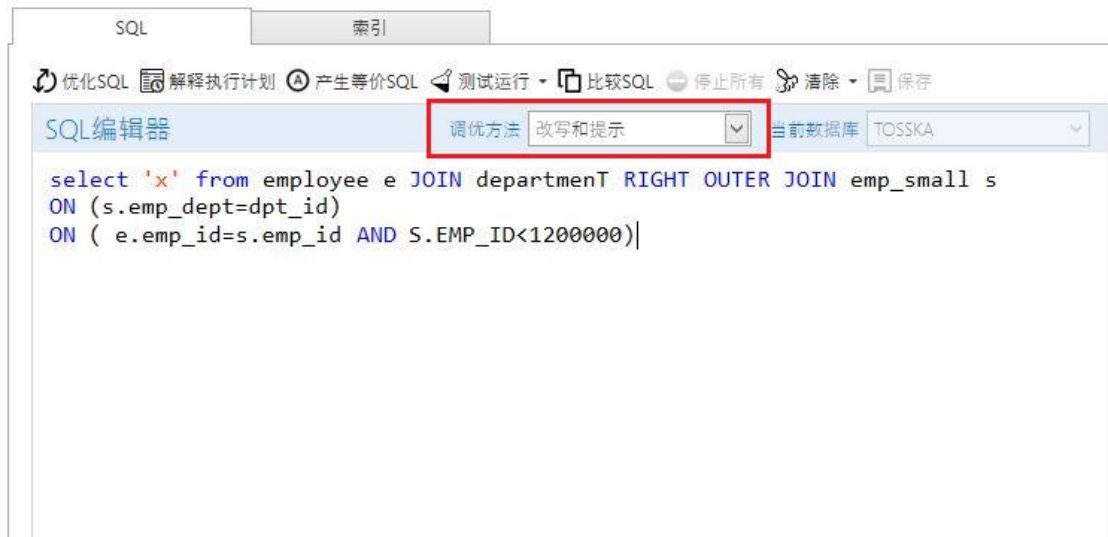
SQL 索引

优化SQL 解释执行计划 产生等价SQL 测试运行 ▾ 比较SQL 停止所有 清除 ▾ 保存

SQL编辑器 调优方法 改写和提示 当前数据库 TOSSKA

select 'x' from employee e JOIN departmenT RIGHT OUTER JOIN emp_small s
ON (s.emp_dept=dpt_id)
ON ( e.emp_id=s.emp_id AND S.EMP_ID<1200000)